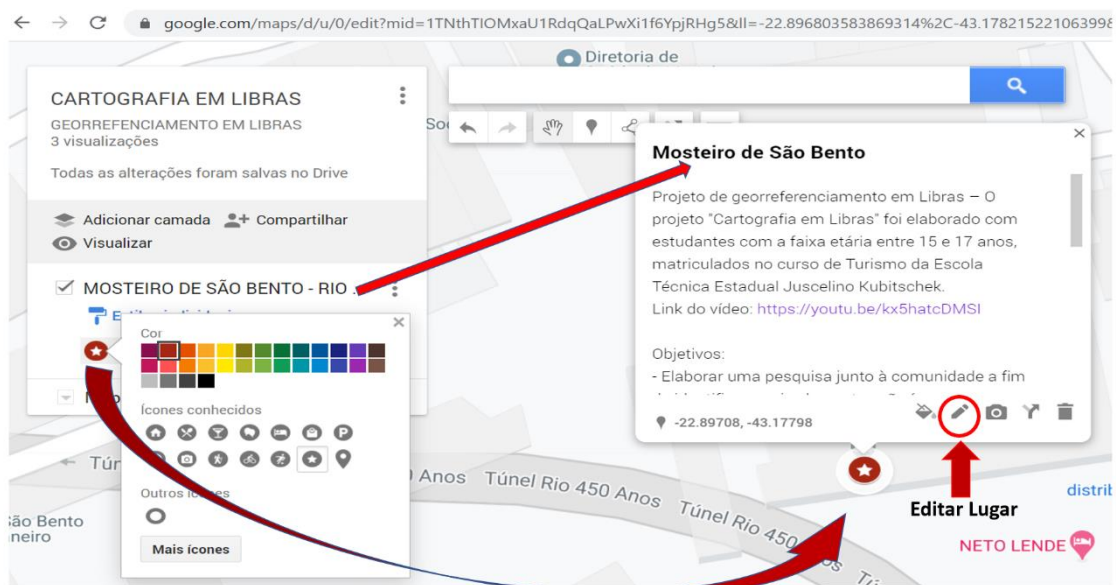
google.com/maps/d/u/0/edit?mid=1TNthTIOMxaU1RdqQaLPwXi1f6YpjRHg5&ll=-22.896803583869314%2C-43.178215221063998

Diretoria de

CARTOGRAFIA EM LIBRAS
GEORREFERENCIAMENTO EM LIBRAS
3 visualizações

Todas as alterações foram salvas no Drive

Adicionar camada Compartilhar
Visualizar

MOSTEIRO DE SÃO BENTO - RIO

Cor

Ícones conhecidos

Outros ícones

Mais ícones

Mosteiro de São Bento

Projeto de georreferenciamento em Libras – O projeto "Cartografia em Libras" foi elaborado com estudantes com a faixa etária entre 15 e 17 anos, matriculados no curso de Turismo da Escola Técnica Estadual Juscelino Kubitschek.
Link do vídeo: https://youtu.be/kx5hatcDMSI

Objetivos:
- Elaborar uma pesquisa junto à comunidade a fim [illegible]

-22.89708, -43.17798

Editar Lugar

Túnel Rio 450 Anos Túnel Rio 450 Anos Túnel Rio 450

ão Bento
neiro

NETO LENDE

distrib